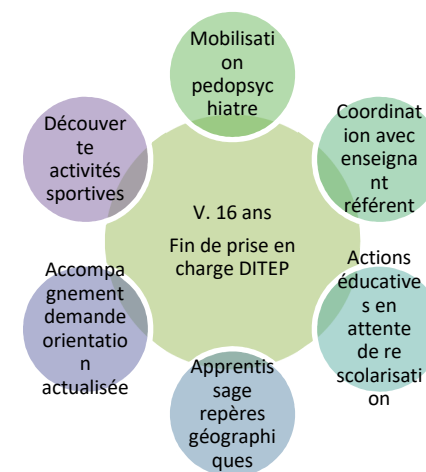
V. 16 ans

Fin de prise en charge DITEP

Mobilisation pedopsychiatre

Coordination avec enseignant référent

Actions éducatives en attente de re scolarisation

Apprentissage repères géographiques

Accompagnement demande orientation actualisée

Découverte activités sportives